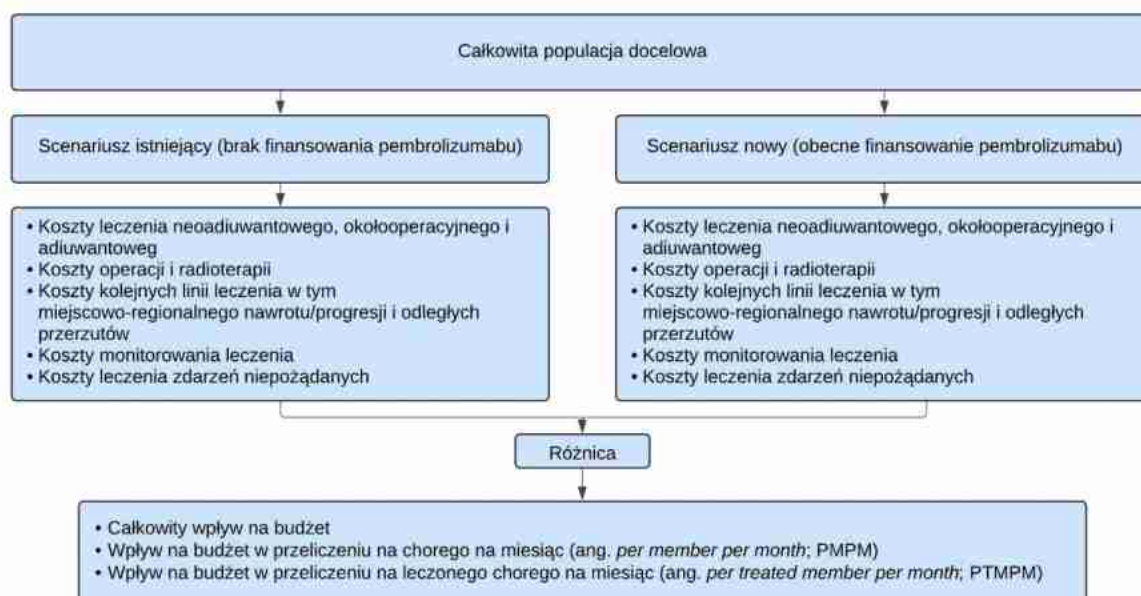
Całkowita populacja docelowa

Scenariusz istniejący (brak finansowania pembrolizumabu)

Scenariusz nowy (obecne finansowanie pembrolizumabu)

• Koszty leczenia neoadiuwantowego, okołooperacyjnego i adiuwantoweg
• Koszty operacji i radioterapii
• Koszty kolejnych linii leczenia w tym miejscowo-regionalnego nawrotu/progresji i odległych przerzutów
• Koszty monitorowania leczenia
• Koszty leczenia zdarzeń niepożądanych

• Koszty leczenia neoadiuwantowego, okołooperacyjnego i adiuwantoweg
• Koszty operacji i radioterapii
• Koszty kolejnych linii leczenia w tym miejscowo-regionalnego nawrotu/progresji i odległych przerzutów
• Koszty monitorowania leczenia
• Koszty leczenia zdarzeń niepożądanych

Różnica

• Całkowity wpływ na budżet
• Wpływ na budżet w przeliczeniu na chorego na miesiąc (ang. per member per month; PMPM)
• Wpływ na budżet w przeliczeniu na leczonego chorego na miesiąc (ang. per treated member per month; PTMPM)